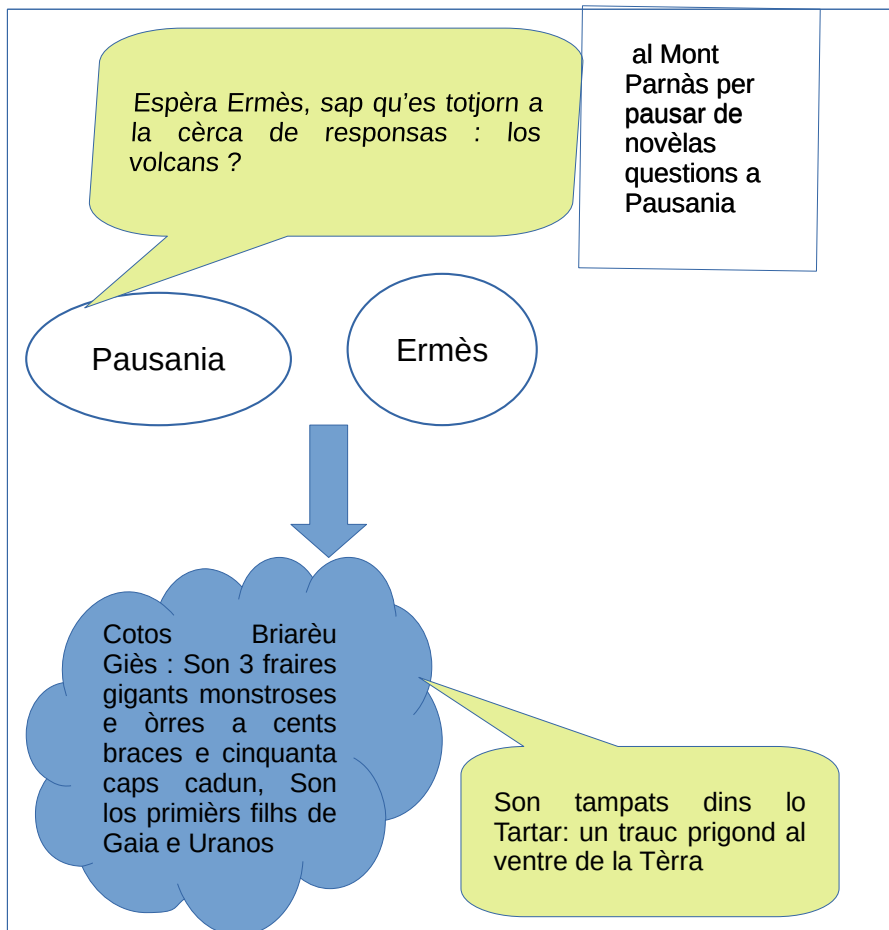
Espèra Ermès, sap qu'es totjorn a la cèrca de responsas : los volcans ?

al Mont Parnàs per pausar de novèlas questions a Pausania

Pausania

Ermès

Cotos Briarèu Giès : Son 3 fraires gigants monstroses e òrres a cents braces e cinquanta caps cadun, Son los primièrs filhs de Gaia e Uranos

Son tampats dins lo Tartar: un trauc prigond al ventre de la Tèrra